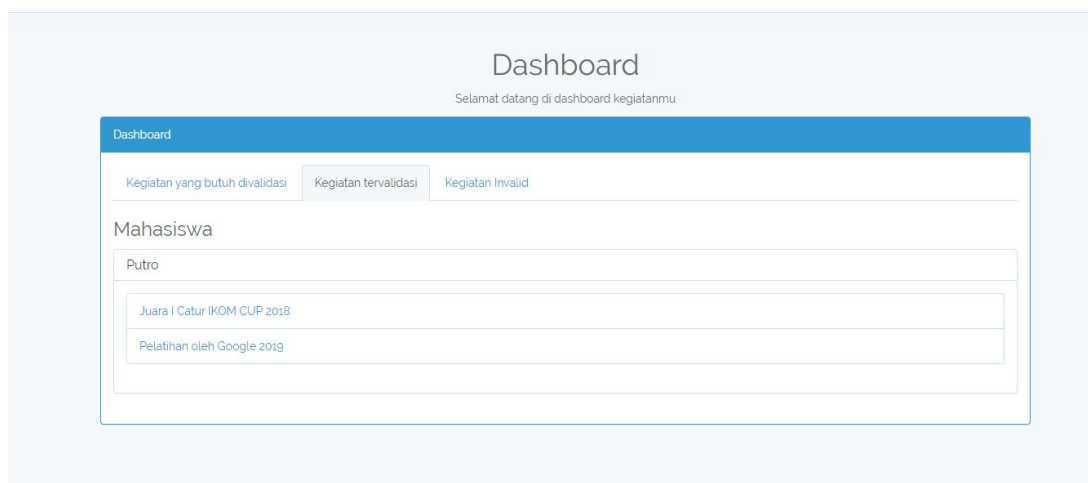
Dashboard

Selamat datang di dashboard kegiatanmu

Dashboard

Kegiatan yang butuh divalidasi

Kegiatan tervalidasi

Kegiatan Invalid

Mahasiswa

Putro

Juara I Catur IKOM CUP 2018

Pelatihan oleh Google 2019